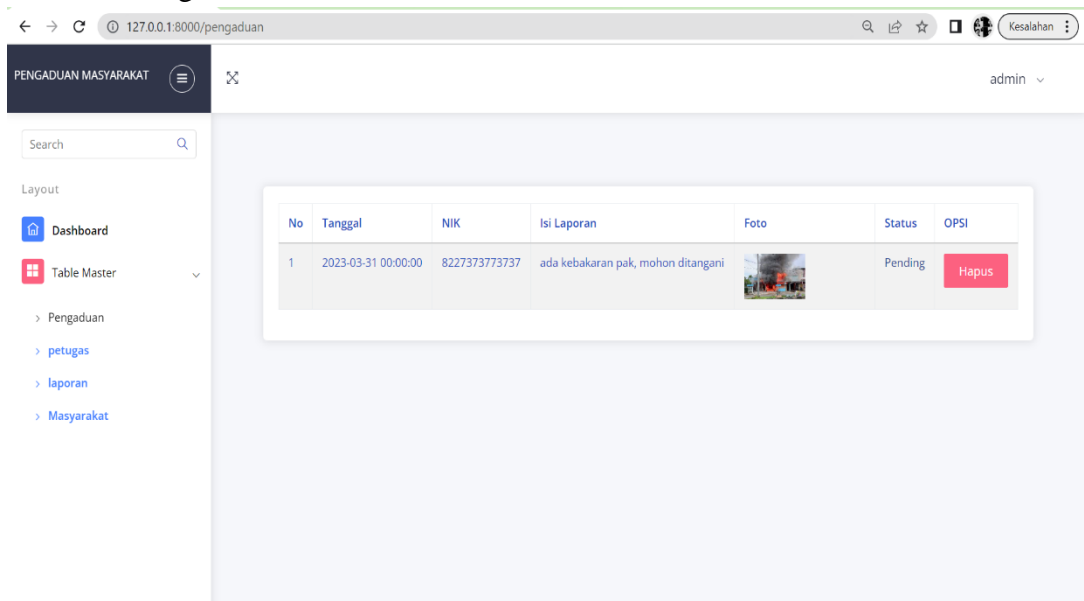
127.0.0.1:8000/pengaduan

Kesalahan

PENGADUAN MASYARAKAT

admin

Search

Layout

Dashboard

Table Master

Pengaduan

petugas

laporan

Masyarakat

| No | Tanggal | NIK | Isi Laporan | Foto | Status | OPSI |
|---|---|---|---|---|---|---|
| 1 | 2023-03-31 00:00:00 | 8227373773737 | ada kebakaran pak, mohon ditangani | | Pending | Hapus |